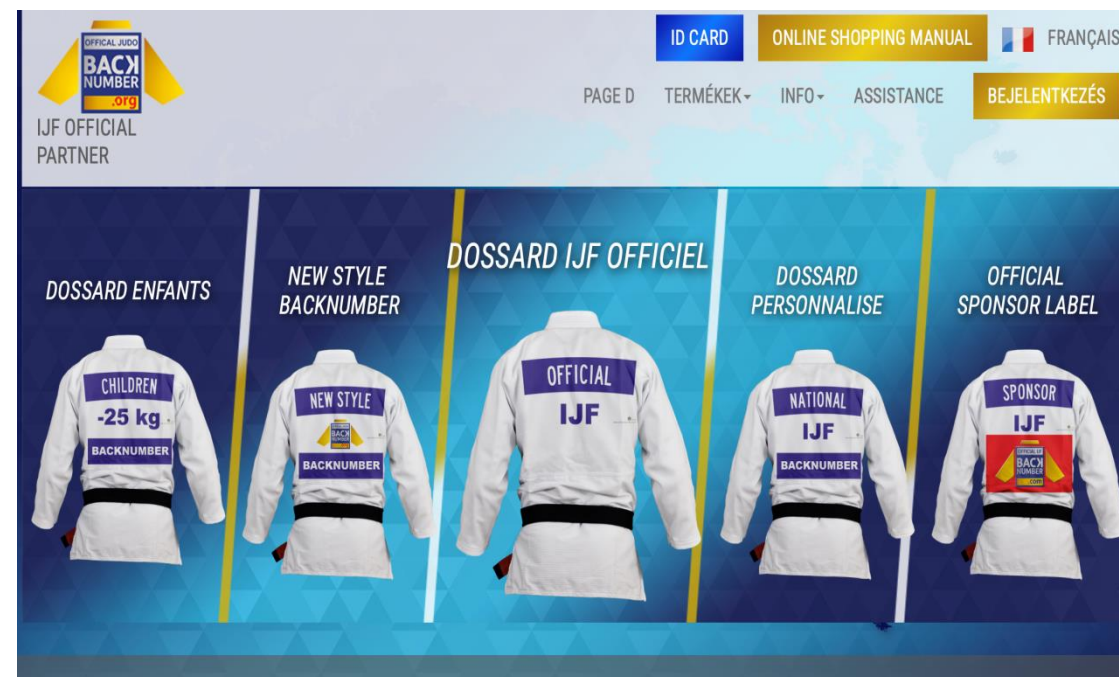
OFFICIAL JUDO
BACK NUMBER
.org
IJF OFFICIAL PARTNER

ID CARD
ONLINE SHOPPING MANUAL
FRANÇAIS

PAGE D
TERMÉKEK
INFO
ASSISTANCE
BEJELENTKEZÉS

DOSSARD ENFANTS
CHILDREN
-25 kg
BACKNUMBER

NEW STYLE BACKNUMBER
NEW STYLE
BACKNUMBER

DOSSARD IJF OFFICIEL
OFFICIAL
IJF

DOSSARD PERSONNALISE
NATIONAL
IJF
BACKNUMBER

OFFICIAL SPONSOR LABEL
SPONSOR
IJF
OFFICIAL JP
BACK NUMBER
.com